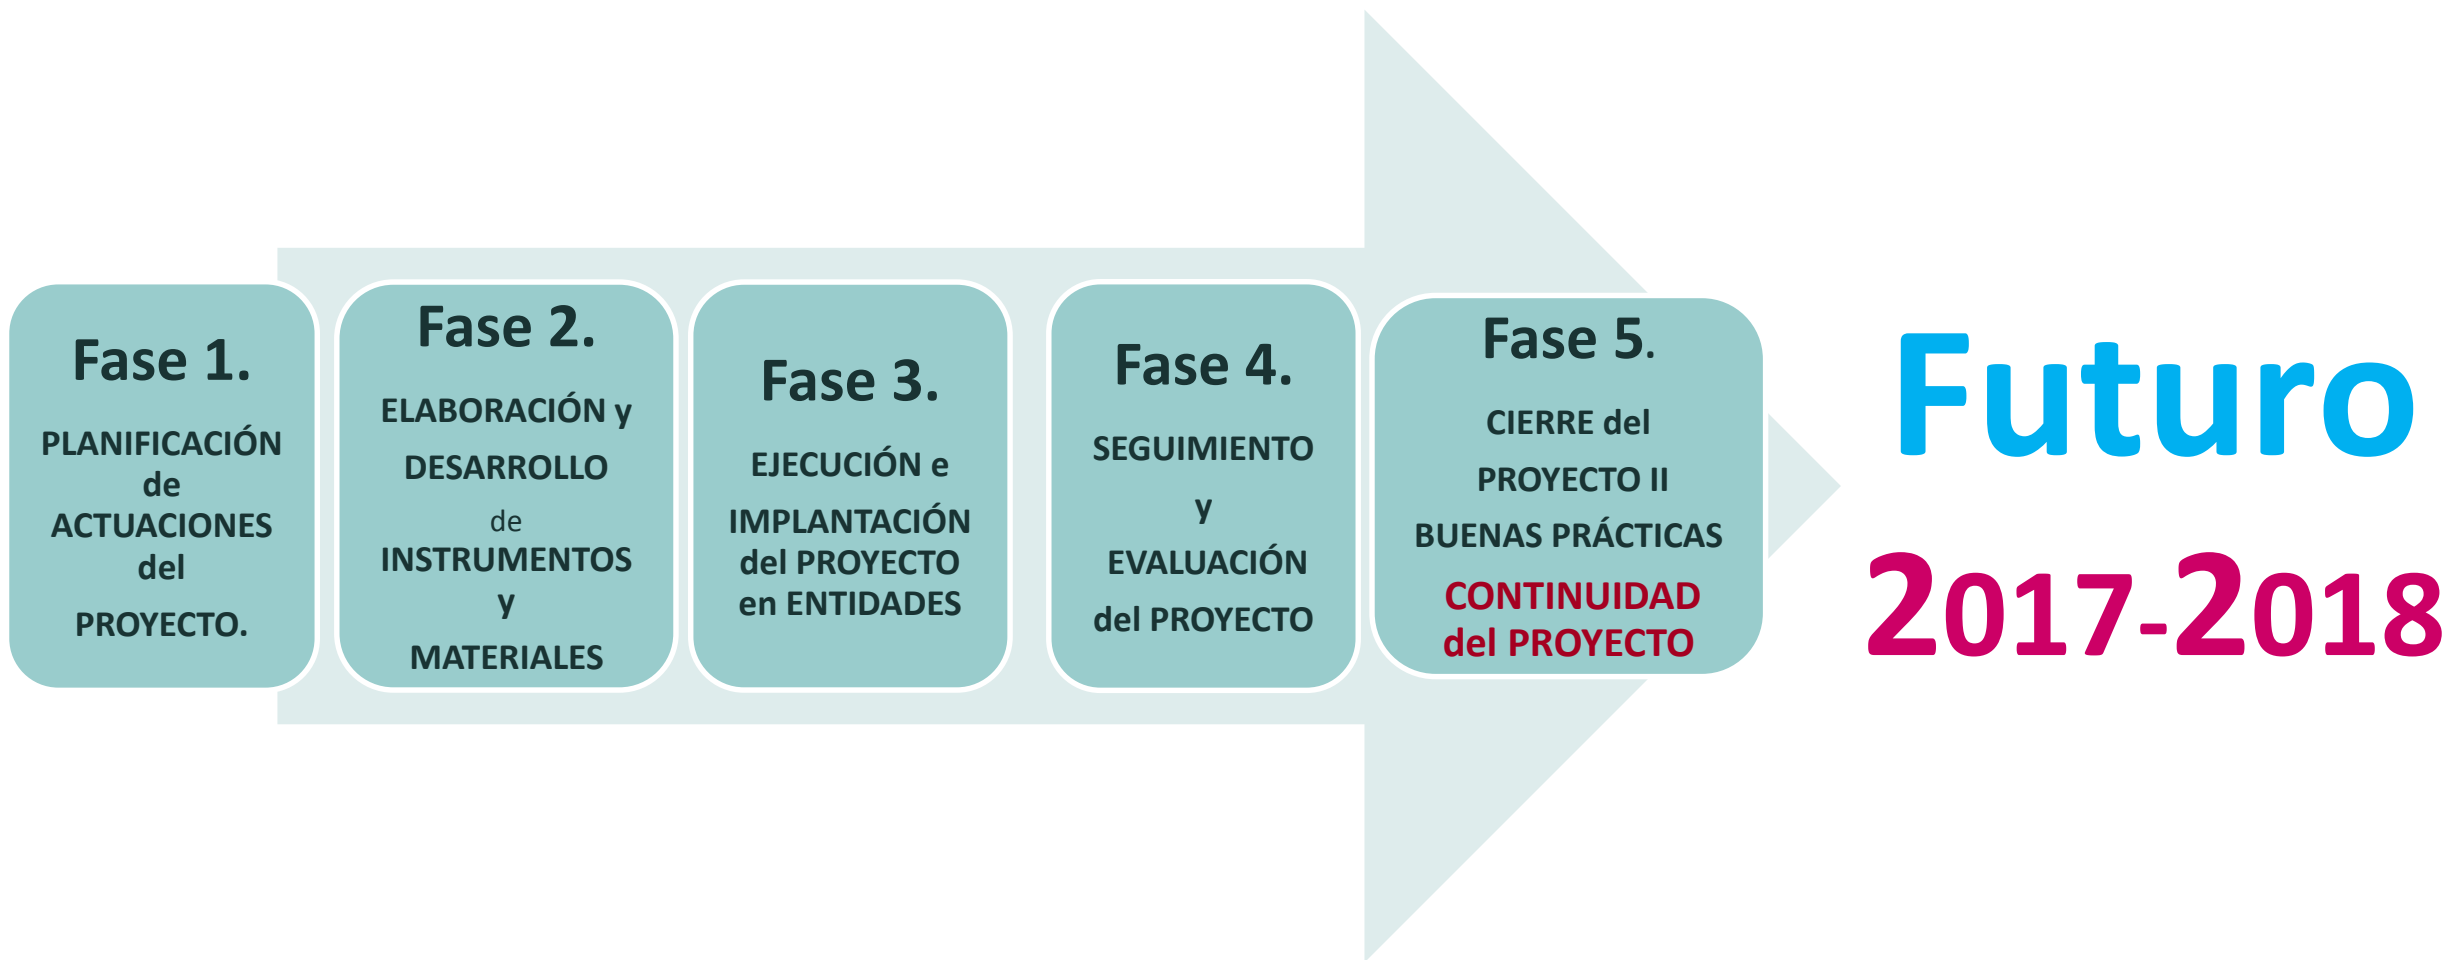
Fase 1.

PLANIFICACIÓN de ACTUACIONES del PROYECTO.

Fase 2.

ELABORACIÓN y DESARROLLO de INSTRUMENTOS y MATERIALES

Fase 3.

EJECUCIÓN e IMPLANTACIÓN del PROYECTO en ENTIDADES

Fase 4.

SEGUIMIENTO y EVALUACIÓN del PROYECTO

Fase 5.

CIERRE del PROYECTO II BUENAS PRÁCTICAS CONTINUIDAD del PROYECTO

Futuro 2017-2018